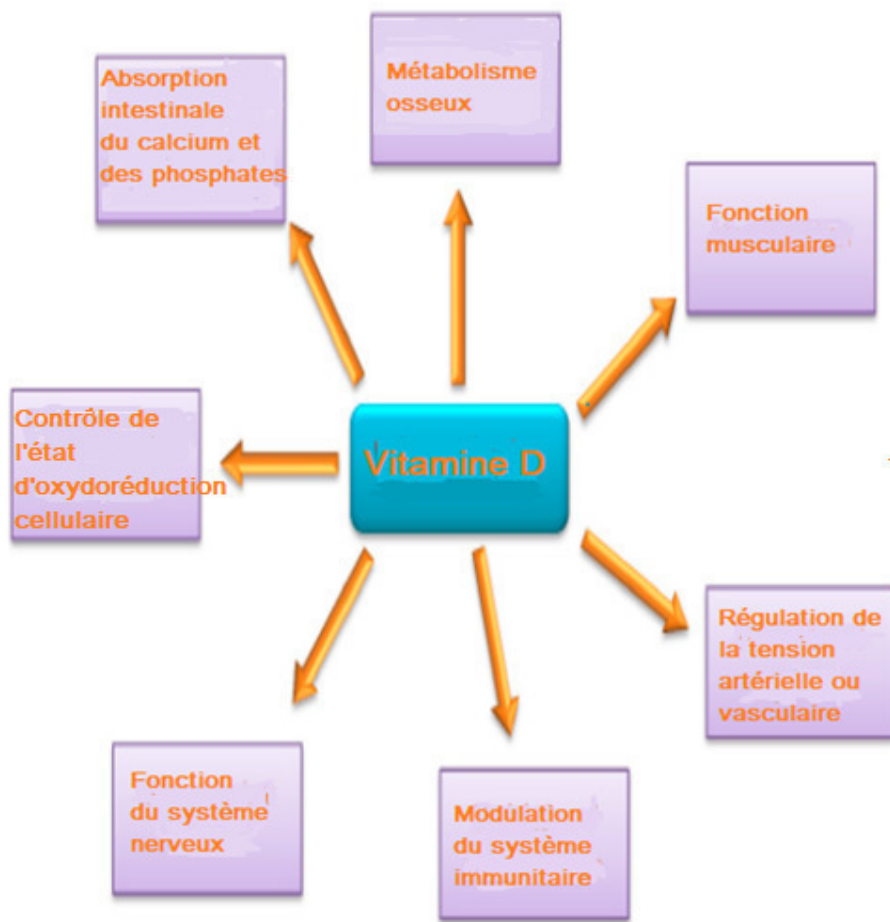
Vitamine D

Absorption intestinale du calcium et des phosphates

Métabolisme osseux

Fonction musculaire

Contrôle de l'état d'oxydoréduction cellulaire

Régulation de la tension artérielle ou vasculaire

Fonction du système nerveux

Modulation du système immunitaire